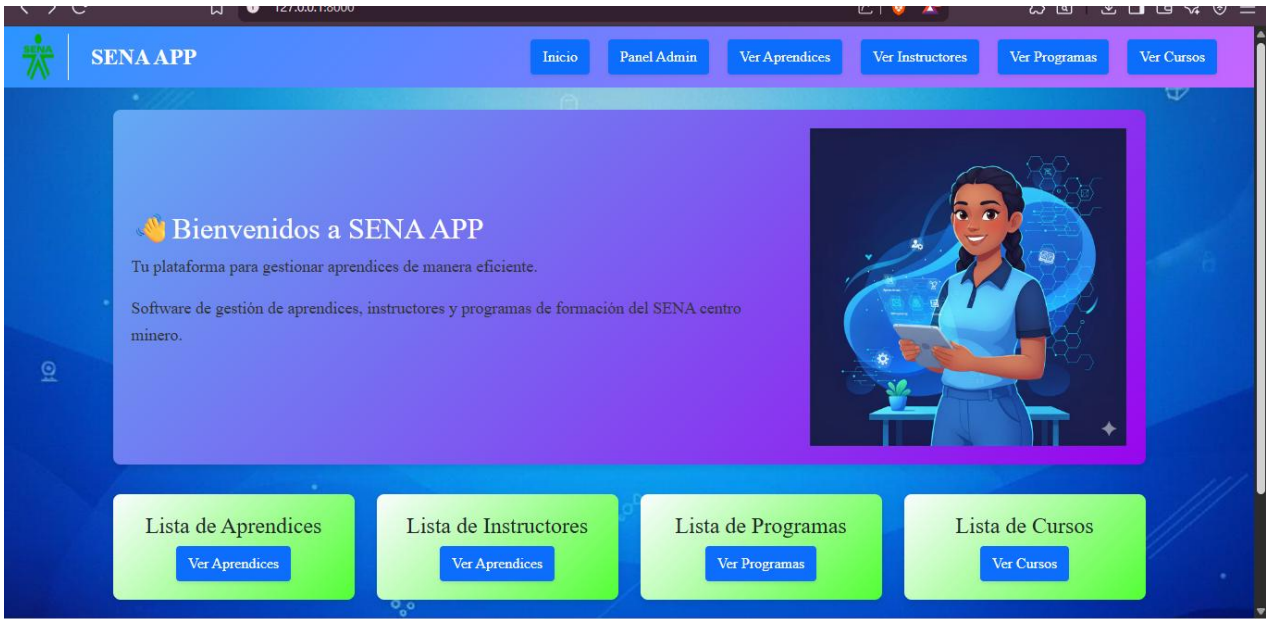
127.0.0.1:8000

SENA

SENA APP

Inicio Panel Admin Ver Aprendices Ver Instructores Ver Programas Ver Cursos

👋 Bienvenidos a SENA APP

Tu plataforma para gestionar aprendices de manera eficiente.

Software de gestión de aprendices, instructores y programas de formación del SENA centro minero.

Lista de Aprendices
Ver Aprendices

Lista de Instructores
Ver Aprendices

Lista de Programas
Ver Programas

Lista de Cursos
Ver Cursos